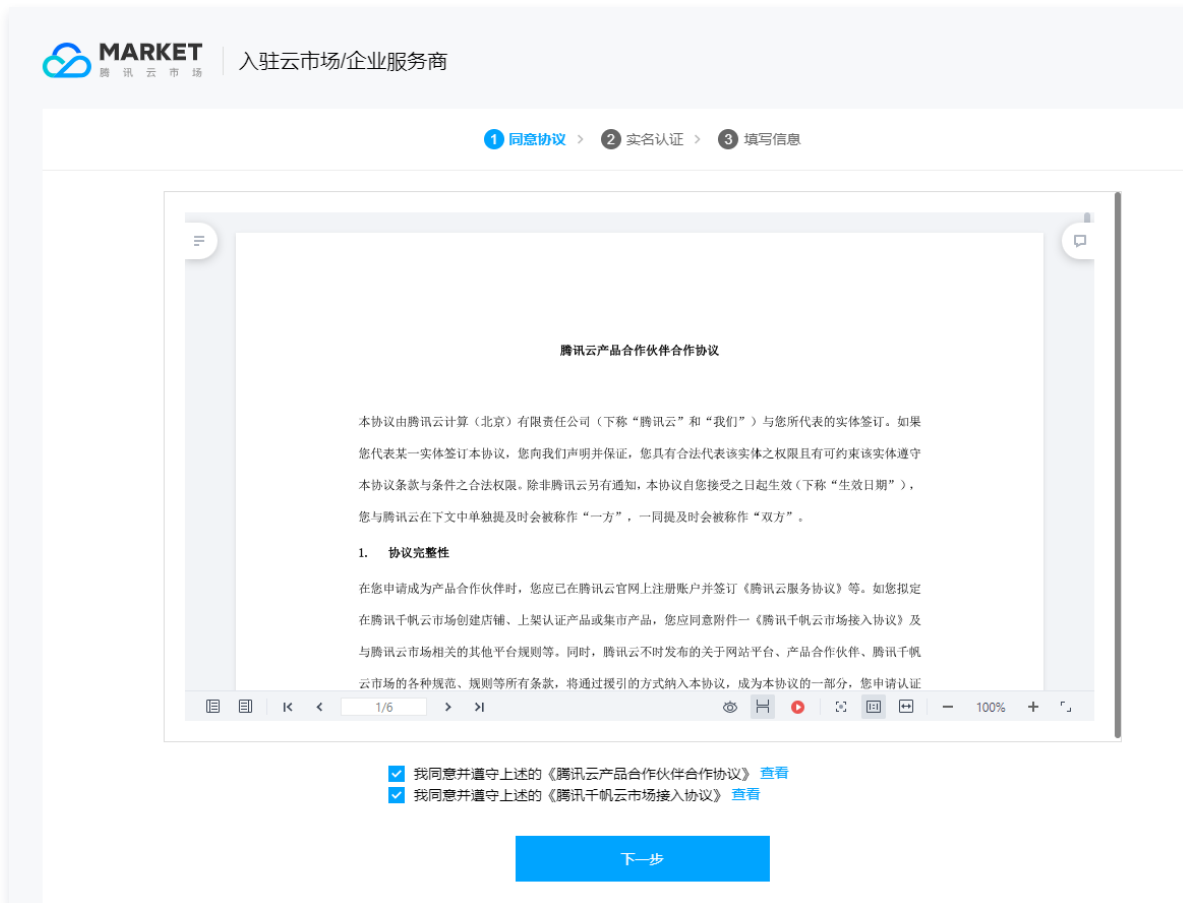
MARKET
腾讯云市场

入驻云市场/企业服务商

1 同意协议 > 2 实名认证 > 3 填写信息

腾讯云产品合作伙伴合作协议

本协议由腾讯云计算（北京）有限责任公司（下称“腾讯云”和“我们”）与您所代表的实体签订。如果您代表某一实体签订本协议，您向我们声明并保证，您具有合法代表该实体之权限且有可约束该实体遵守本协议条款与条件之合法权限。除非腾讯云另有通知，本协议自您接受之日起生效（下称“生效日期”），您与腾讯云在下文中单独提及时会被称作“一方”，一同提及时会被称作“双方”。

1. 协议完整性

在您申请成为产品合作伙伴时，您应已在腾讯云官网上注册账户并签订《腾讯云服务协议》等。如您拟定在腾讯千帆云市场创建店铺、上架认证产品或集市产品，您应同意附件一《腾讯千帆云市场接入协议》及与腾讯云市场相关的其他平台规则等。同时，腾讯云不时发布的关于网站平台、产品合作伙伴、腾讯千帆云市场的各种规范、规则等所有条款，将通过援引的方式纳入本协议，成为本协议的一部分，您申请认证

1/6

100%

我同意并遵守上述的《腾讯云产品合作伙伴合作协议》 查看
我同意并遵守上述的《腾讯千帆云市场接入协议》 查看

下一步